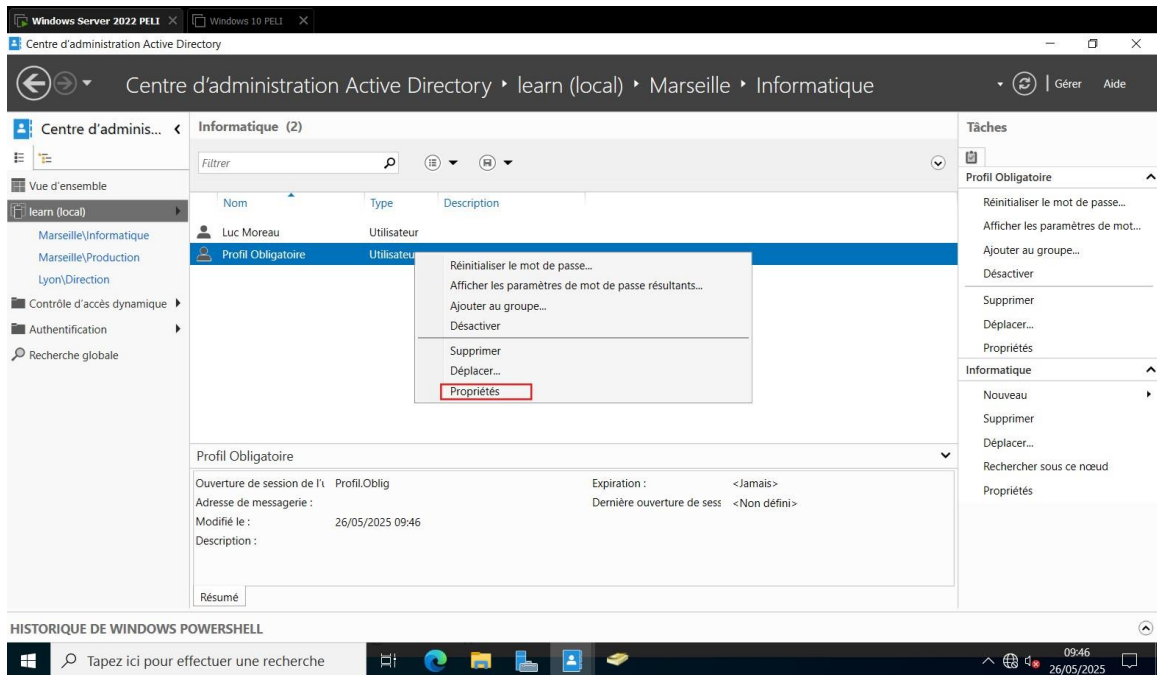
Windows Server 2022 PELI
Windows 10 PELI

Centre d'administration Active Directory

Centre d'administration Active Directory ▸ learn (local) ▸ Marseille ▸ Informatique

Gérer Aide

Centre d'adminis...

Vue d'ensemble
learn (local)
Marseille\Informatique
Marseille\Production
Lyon\Direction
Contrôle d'accès dynamique
Authentification
Recherche globale

Informatique (2)

Filtrer

| Nom | Type | Description |
|---|---|---|
| Luc Moreau | Utilisateur | |
| Profil Obligatoire | Utilisateur | |

Réinitialiser le mot de passe...
Afficher les paramètres de mot de passe résultants...
Ajouter au groupe...
Désactiver
Supprimer
Déplacer...
Propriétés

Profil Obligatoire

Ouverture de session de l'u Profil.Oblig
Adresse de messagerie :
Modifié le : 26/05/2025 09:46
Description :

Expiration : <Jamais>
Dernière ouverture de sess <Non défini>

Résumé

Tâches

Profil Obligatoire
Réinitialiser le mot de passe...
Afficher les paramètres de mot...
Ajouter au groupe...
Désactiver
Supprimer
Déplacer...
Propriétés

Informatique
Nouveau
Supprimer
Déplacer...
Rechercher sous ce nœud
Propriétés

HISTORIQUE DE WINDOWS POWERSHELL

Tapez ici pour effectuer une recherche

09:46
26/05/2025